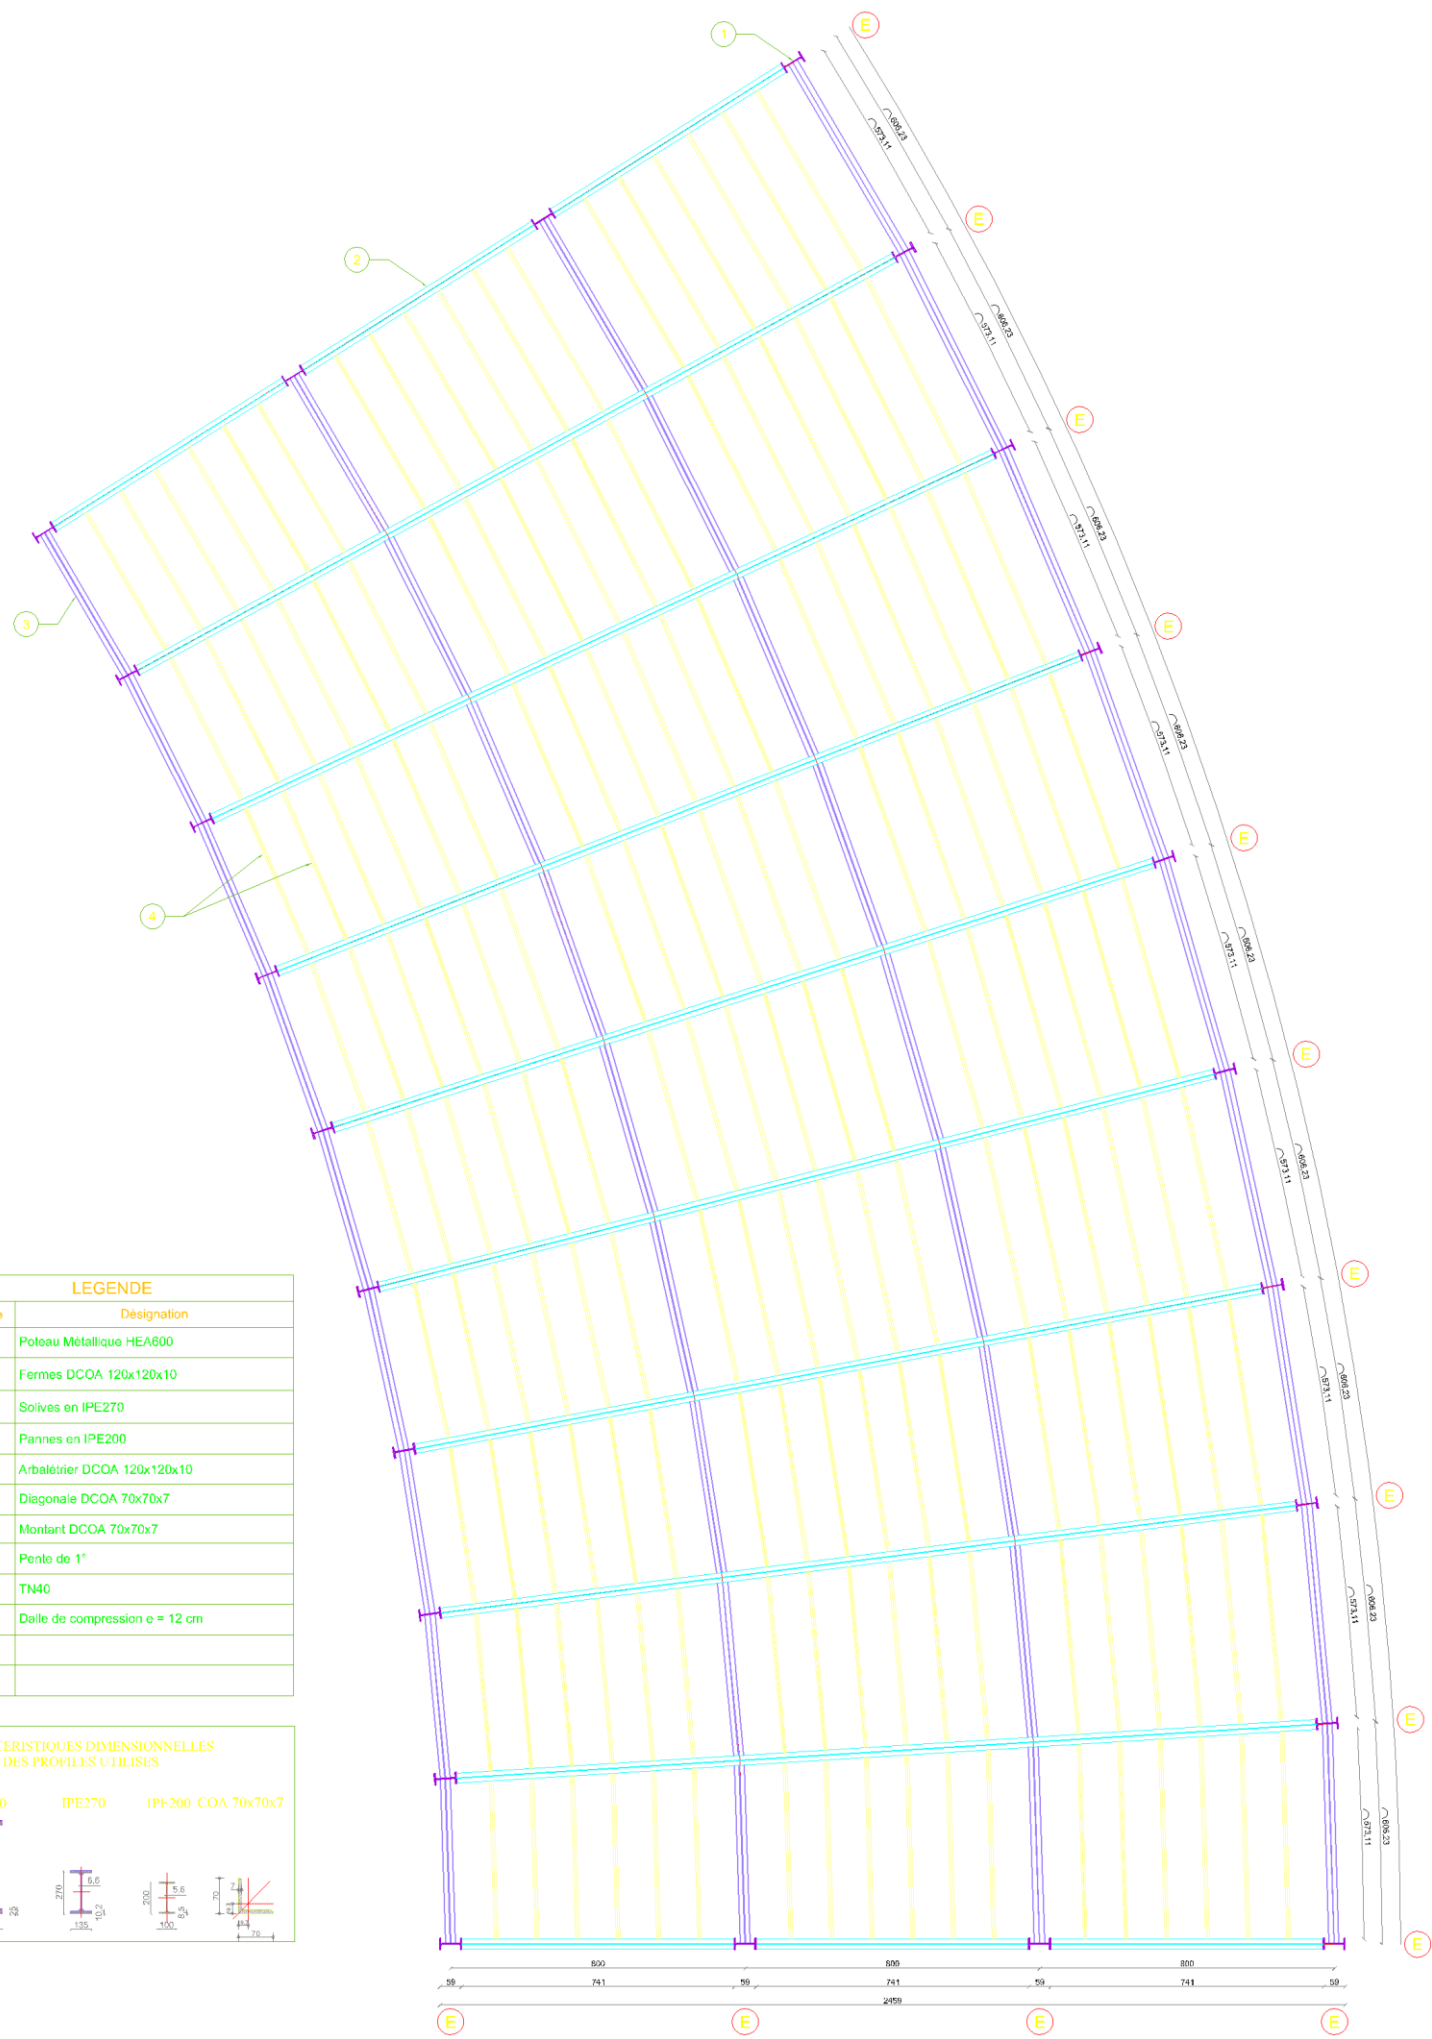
1
2
3
4
E
E
E
E
E
E
E
E
E
E
E
606.23
573.11
606.23
573.11
606.23
573.11
606.23
573.11
606.23
573.11
606.23
573.11
606.23
573.11
606.23
573.11
606.23
573.11

LEGENDE

| | Désignation |
|---|---|
| | Poteau Métallique HEA600 |
| | Fermes DCOA 120x120x10 |
| | Solives en IPE270 |
| | Pannes en IPE200 |
| | Arbalétrier DCOA 120x120x10 |
| | Diagonale DCOA 70x70x7 |
| | Montant DCOA 70x70x7 |
| | Pente de 1° |
| | TN40 |
| | Dalle de compression e = 12 cm |
| | |
| | |

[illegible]ERISTIQUES DIMENSIONNELLES
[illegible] DES PROFILES UTILISES
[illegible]0 IPE270 IPE200 COA 70x70x7
270 5.6 10.2 135
200 5.6 8.5 100
70 7 70
600 800 800
59 741 59 741 59 741 59
2459
E
E
E
E